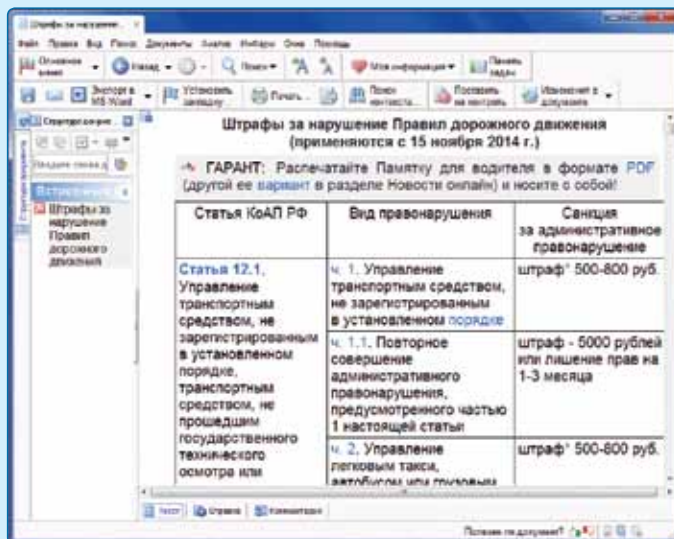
Штрафы за нарушение...

Файл Правка Вид Поиск Документы Анализ Инфорег Окна Помощь

Основное меню Назад Поиск Моя информация Панель задач

Экспорт в MS Word Установить закладку Печать Поиск контекста Поставить на контроль Изменения в документе

Структура докум...

Введите слова д...

Встроенные

Штрафы за нарушение Правил дорожного движения

Штрафы за нарушение Правил дорожного движения (применяются с 15 ноября 2014 г.)

ГАРАНТ: Распечатайте Памятку для водителя в формате PDF (другой ее вариант в разделе Новости онлайн) и носите с собой!

| Статья КоАП РФ | Вид правонарушения | Санкция за административное правонарушение |
|---|---|---|
| Статья 12.1. Управление транспортным средством, не зарегистрированным в установленном порядке, транспортным средством, не прошедшим государственного технического осмотра или | ч. 1. Управление транспортным средством, не зарегистрированным в установленном порядке | штраф* 500-800 руб. |
| | ч. 1.1. Повторное совершение административного правонарушения, предусмотренного частью 1 настоящей статьи | штраф - 5000 рублей или лишение прав на 1-3 месяца |
| | ч. 2. Управление легковым такси, автобусом или грузовым | штраф* 500-800 руб. |

Текст Справка Комментарии

Полезен ли документ?